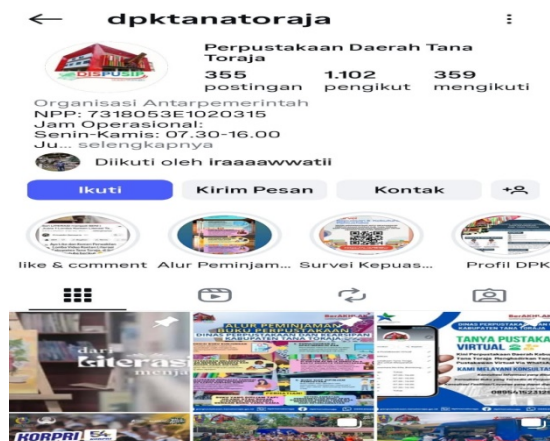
←  dpktanatoraja  ⋮

DISPUSIP

Perpustakaan Daerah Tana Toraja

355 postingan  1.102 pengikut  359 mengikuti

Organisasi Antarpemerintah
NPP: 7318053E1020315
Jam Operasional:
Senin-Kamis: 07.30-16.00
Ju... selengkapnya

Diikuti oleh iraaaawwatii

Ikuti  Kirim Pesan  Kontak

like & comment  Alur Peminjam...  Survei Kepuas...  Profil DPK

dari literasi menja

ALUR PEMINJAMAN BUKU PERPUSTAKAAN DINAS PERPUSTAKAAN DAN KEARSIPAN KABUPATEN TANA TORAJA

TANYA PUSTAKA VIRTUAL

KAMI MELAYANI KONSULTA

KORPRI